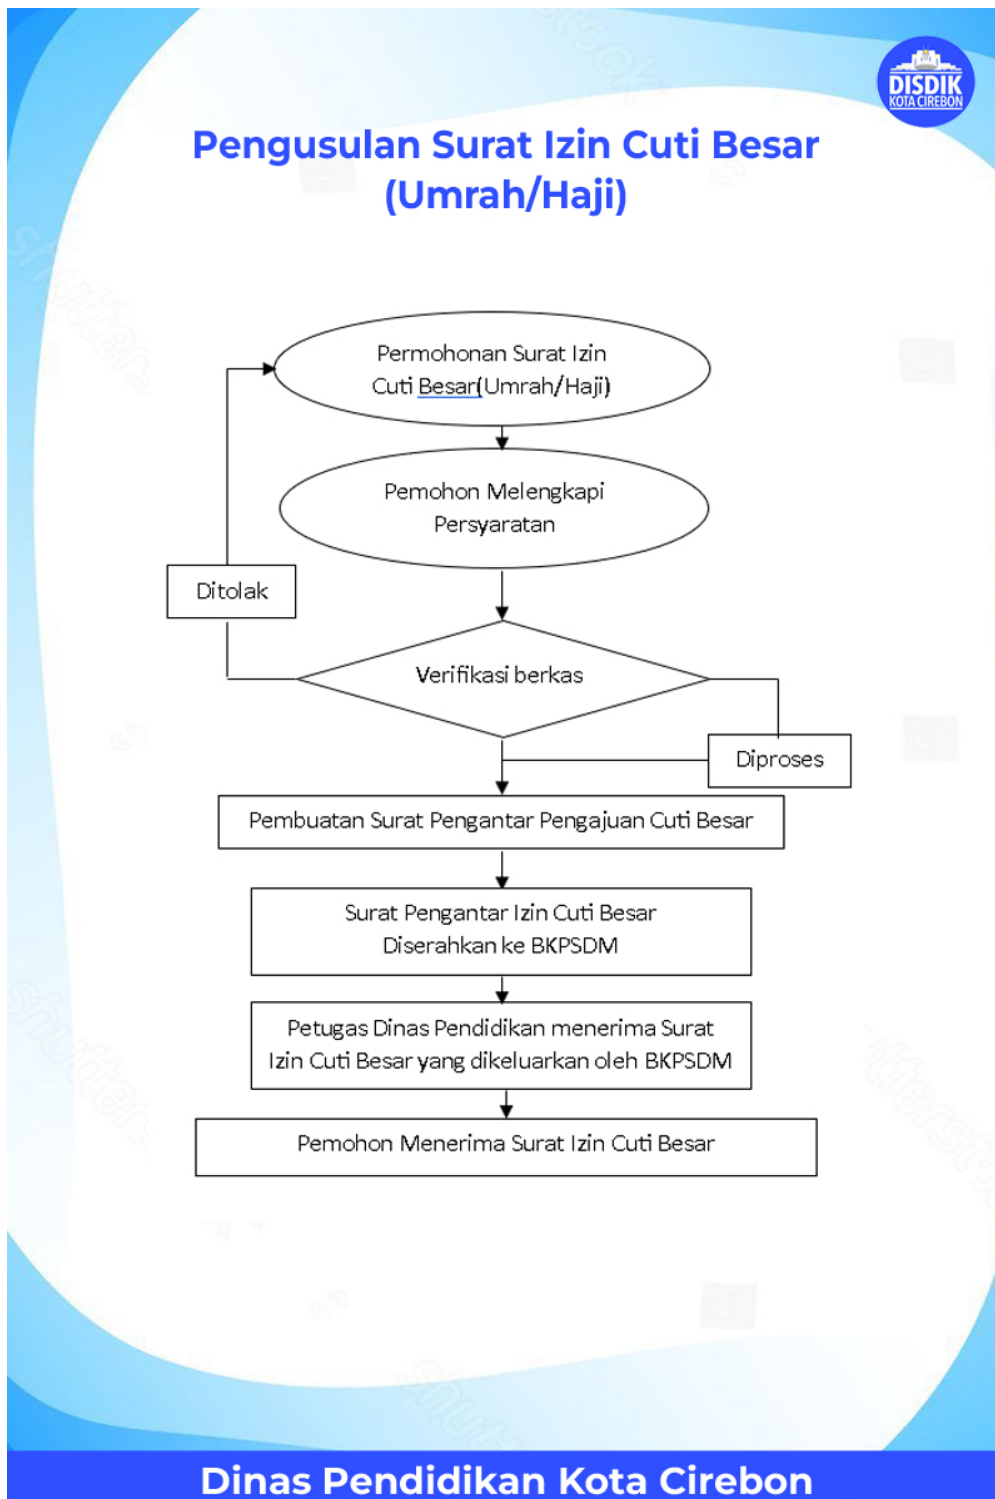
DISDIK
KOTA CIREBON

Pengusulan Surat Izin Cuti Besar (Umrah/Haji)

Permohonan Surat Izin Cuti Besar(Umrah/Haji)

Pemohon Melengkapi Persyaratan

Ditolak

Verifikasi berkas

Diproses

Pembuatan Surat Pengantar Pengajuan Cuti Besar

Surat Pengantar Izin Cuti Besar Diserahkan ke BKPSDM

Petugas Dinas Pendidikan menerima Surat Izin Cuti Besar yang dikeluarkan oleh BKPSDM

Pemohon Menerima Surat Izin Cuti Besar

Dinas Pendidikan Kota Cirebon